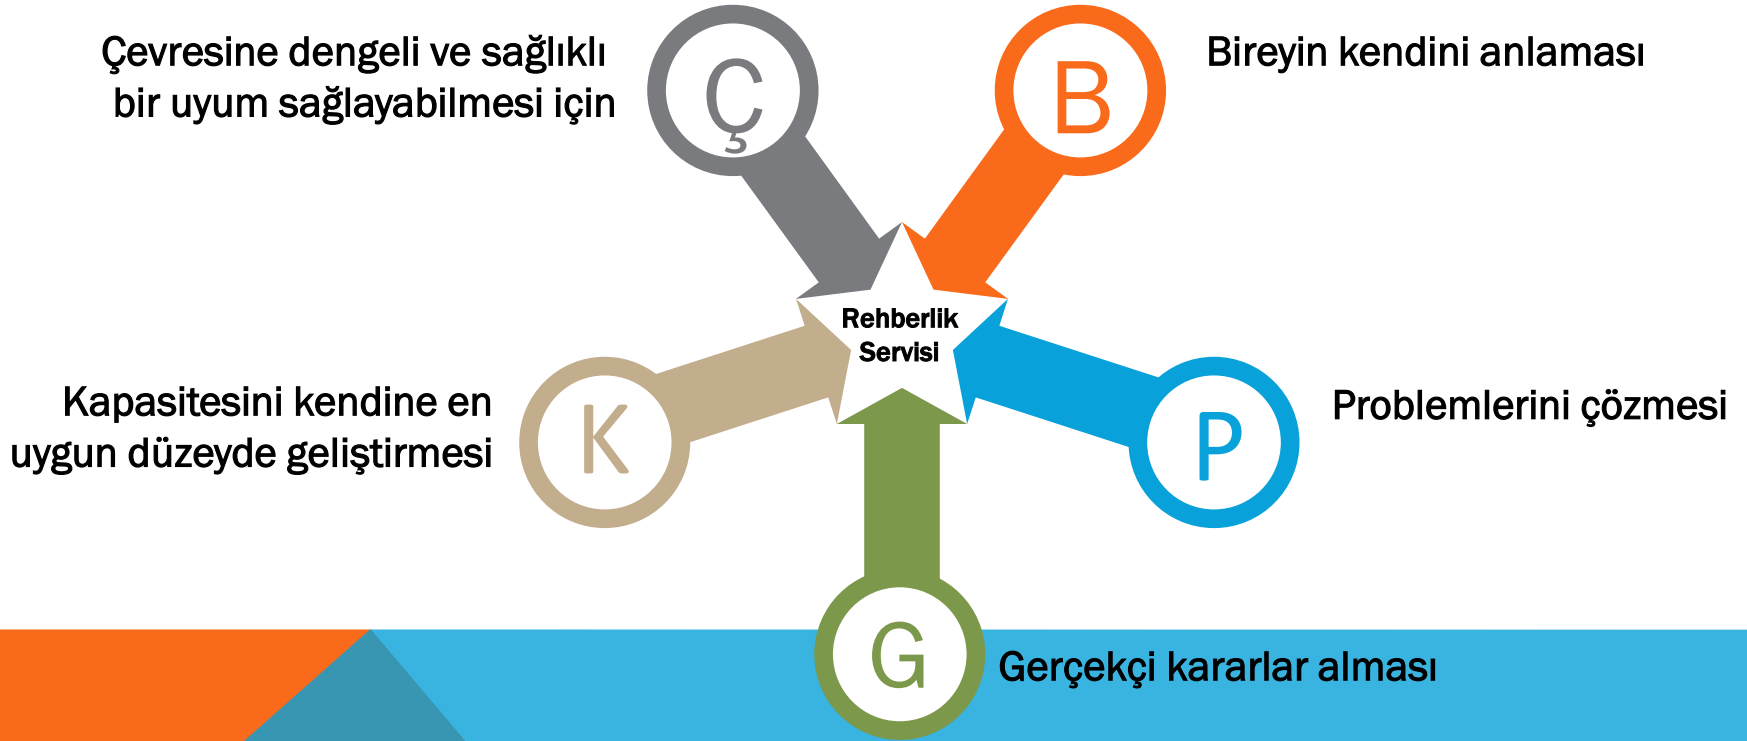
Çevresine dengeli ve sağlıklı bir uyum sağlayabilmesi için

Ç

B

Bireyin kendini anlaması

Rehberlik Servisi

Kapasitesini kendine en uygun düzeyde geliştirmesi

K

P

Problemlerini çözmesi

G

Gerçekçi kararlar alması